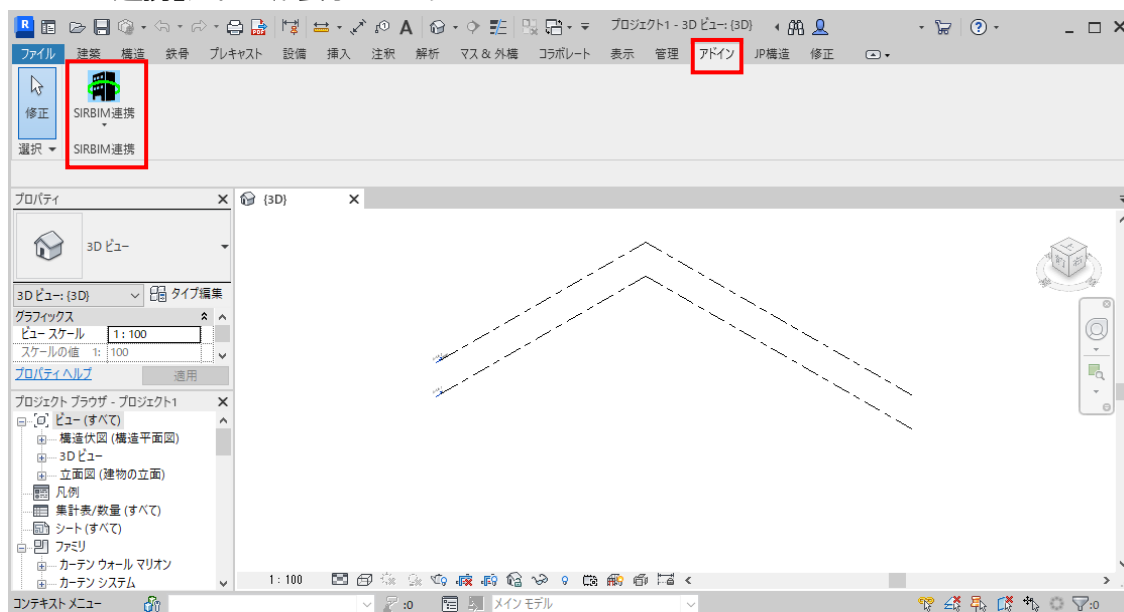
プロジェクト1 - 3D ビュー: {3D}

ファイル 建築 構造 鉄骨 プレキャスト 設備 挿入 注釈 解析 マス & 外構 コラボレート 表示 管理 アドイン JP構造 修正

修正
選択

SIRBIM連携
SIRBIM連携

プロパティ

3D ビュー

3D ビュー: {3D}
タイプ編集

グラフィックス
ビュー スケール 1 : 100
スケールの値 1: 100

プロパティ ヘルプ
適用

プロジェクト ブラウザ - プロジェクト1
ビュー (すべて)
構造伏図 (構造平面図)
3D ビュー
立面図 (建物の立面)
凡例
集計表/数量 (すべて)
シート (すべて)
ファミリ
カーテン ウォール マリオン
カーテン システム

{3D}

1 : 100

コンテキスト メニュー
:0
メイン モデル
:0